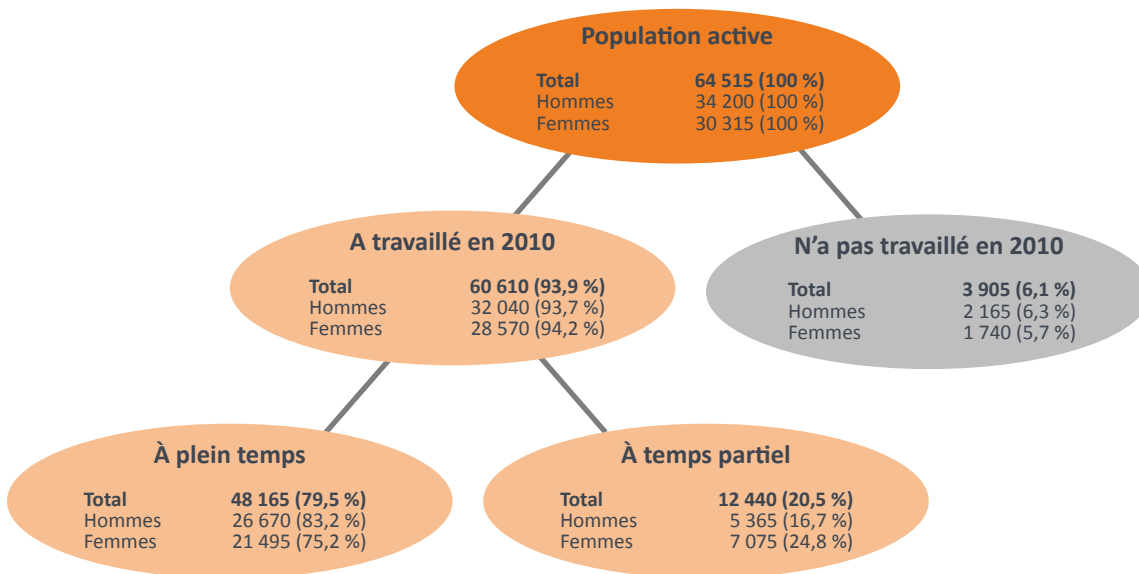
**Population active**

**Total** **64 515 (100 %)**
Hommes 34 200 (100 %)
Femmes 30 315 (100 %)

**A travaillé en 2010**

**Total** **60 610 (93,9 %)**
Hommes 32 040 (93,7 %)
Femmes 28 570 (94,2 %)

**N'a pas travaillé en 2010**

**Total** **3 905 (6,1 %)**
Hommes 2 165 (6,3 %)
Femmes 1 740 (5,7 %)

**À plein temps**

**Total** **48 165 (79,5 %)**
Hommes 26 670 (83,2 %)
Femmes 21 495 (75,2 %)

**À temps partiel**

**Total** **12 440 (20,5 %)**
Hommes 5 365 (16,7 %)
Femmes 7 075 (24,8 %)